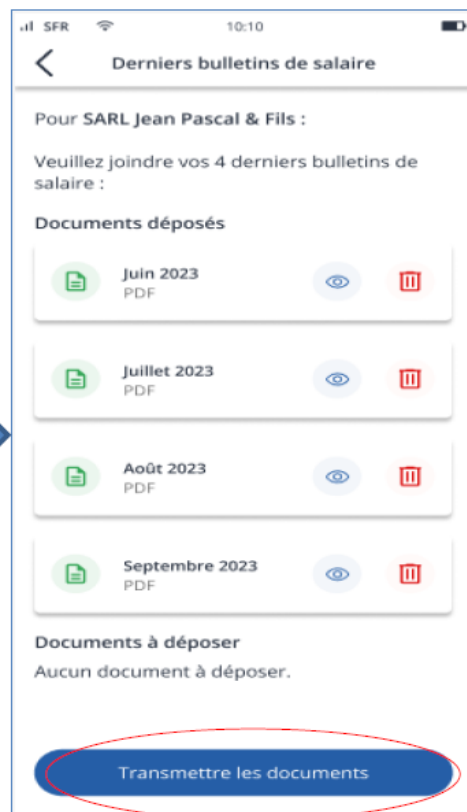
SFR 10:10

Derniers bulletins de salaire

Pour SARL Jean Pascal & Fils :

Veuillez joindre vos 4 derniers bulletins de salaire :

Documents déposés

Juin 2023
PDF

Juillet 2023
PDF

Août 2023
PDF

Septembre 2023
PDF

Documents à déposer
Aucun document à déposer.

Transmettre les documents